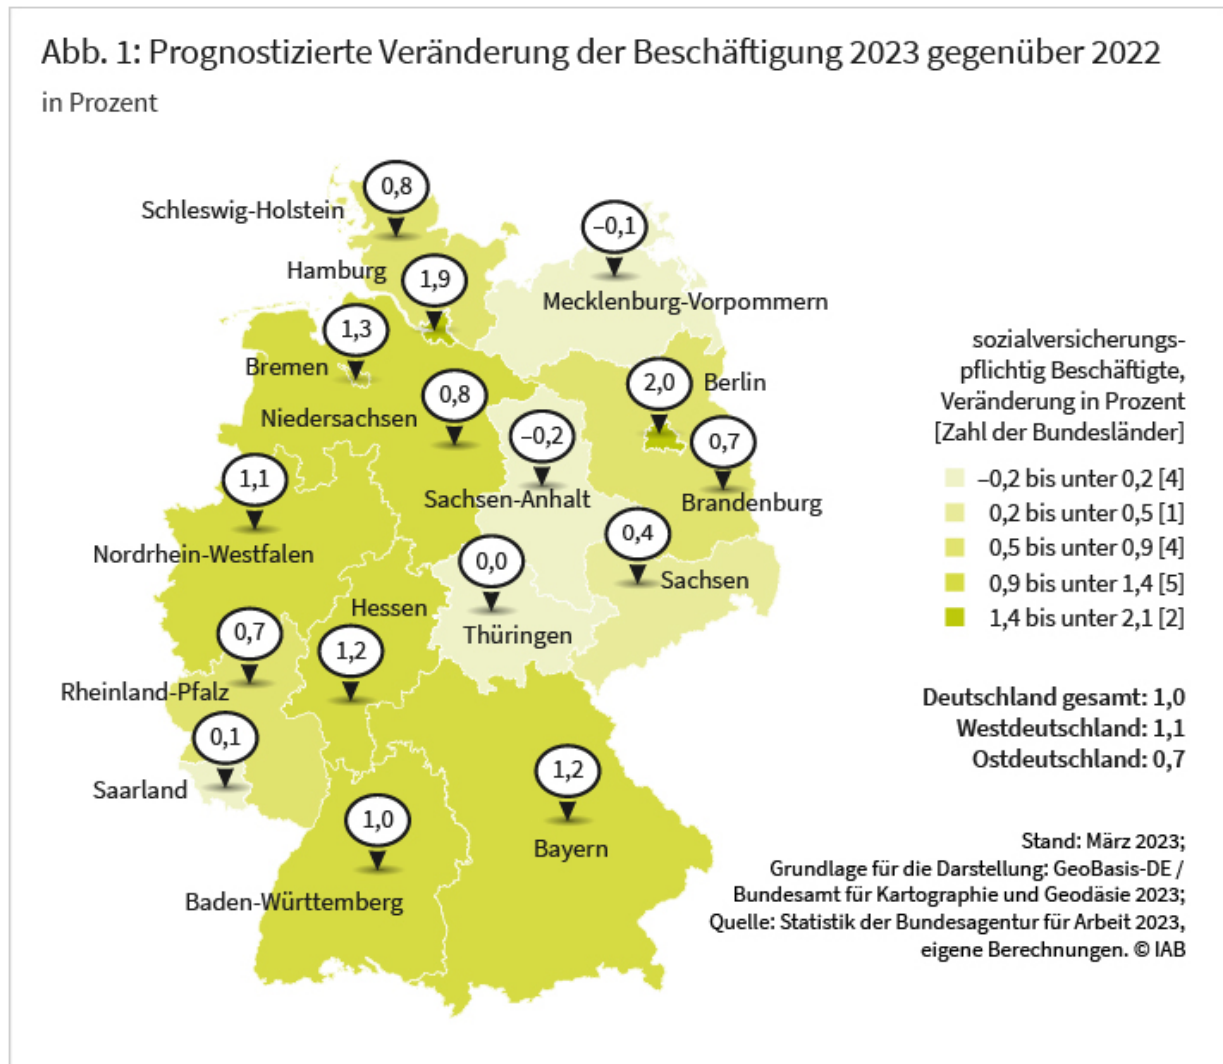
Abb. 1: Prognostizierte Veränderung der Beschäftigung 2023 gegenüber 2022

in Prozent

0,8
Schleswig-Holstein

–0,1

Hamburg
1,9

Mecklenburg-Vorpommern

1,3
Bremen

2,0
Berlin

0,8
Niedersachsen

–0,2

0,7

1,1

Sachsen-Anhalt

Brandenburg

0,4

Nordrhein-Westfalen

0,0

Sachsen

Hessen

0,7

Thüringen

1,2

Rheinland-Pfalz

0,1

1,2

Saarland

1,0

Bayern

Baden-Württemberg

sozialversicherungspflichtig Beschäftigte, Veränderung in Prozent [Zahl der Bundesländer]

–0,2 bis unter 0,2 [4]
0,2 bis unter 0,5 [1]
0,5 bis unter 0,9 [4]
0,9 bis unter 1,4 [5]
1,4 bis unter 2,1 [2]

Deutschland gesamt: 1,0
Westdeutschland: 1,1
Ostdeutschland: 0,7

Stand: März 2023;
Grundlage für die Darstellung: GeoBasis-DE / Bundesamt für Kartographie und Geodäsie 2023;
Quelle: Statistik der Bundesagentur für Arbeit 2023, eigene Berechnungen. © IAB